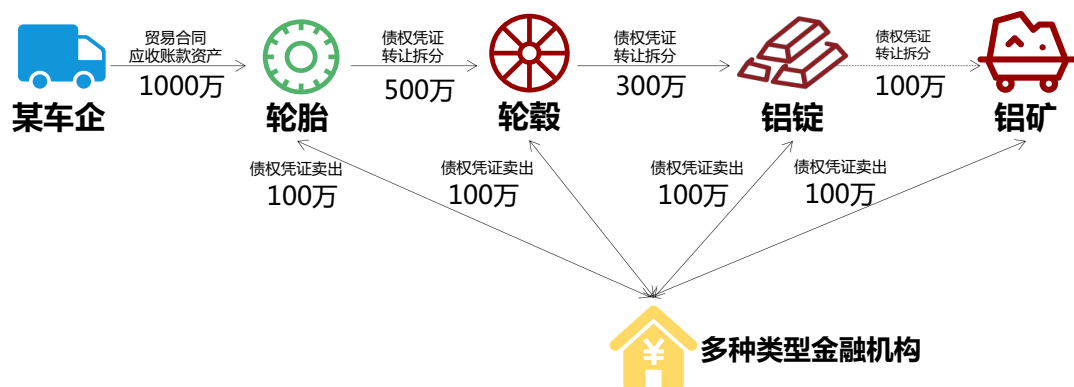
贸易合同
应收账款资产
1000万

债权凭证
转让拆分
500万

债权凭证
转让拆分
300万

债权凭证
转让拆分
100万

某车企

轮胎

轮毂

铝锭

铝矿

债权凭证卖出
100万

债权凭证卖出
100万

债权凭证卖出
100万

债权凭证卖出
100万

¥

多种类型金融机构